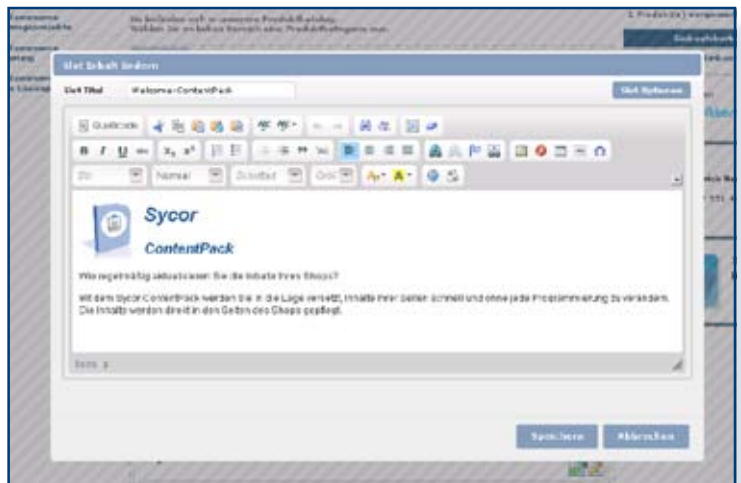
Slot Inhalt ändern

Slot Titel Welcome-ContentPack

Slot Optionen

Quellcode

Stil Normal Schriftart Größe

Sycor

ContentPack

Wie regelmäßig aktualisieren Sie die Inhalte Ihres Shops?

Mit dem Sycor ContentPack werden Sie in die Lage versetzt, Inhalte ihrer Seiten schnell und ohne jede Programmierung zu verändern. Die Inhalte werden direkt in den Seiten des Shops gepflegt.

body p

Speichern Abbrechen